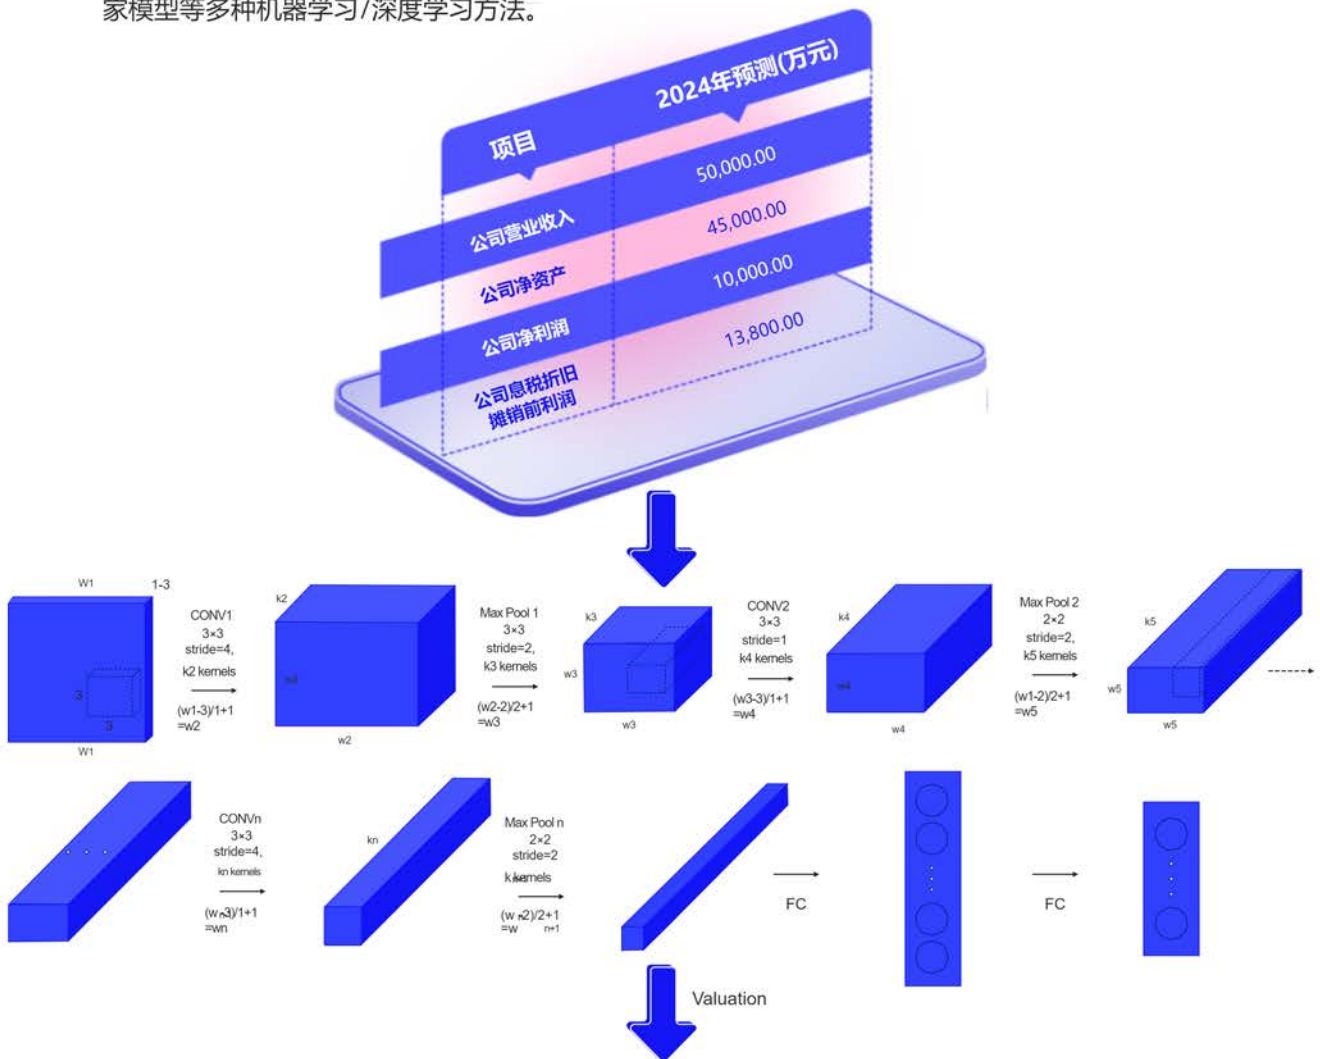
家模型等多种机器学习/深度学习方法。

| 项目 | 2024年预测(万元) |
|---|---|
| 公司营业收入 | 50,000.00 |
| 公司净资产 | 45,000.00 |
| 公司净利润 | 10,000.00 |
| 公司息税折旧摊销前利润 | 13,800.00 |

W1 1-3 3 3 W1

CONV1 3×3 stride=4, k2 kernels (w1-3)/1+1 =w2

k2 w2 w2

Max Pool 1 3×3 stride=2, k3 kernels (w2-2)/2+1 =w3

k3 w3 w3

CONV2 3×3 stride=1 k4 kernels (w3-3)/1+1 =w4

k4 w4 w4

Max Pool 2 2×2 stride=2, k5 kernels (w1-2)/2+1 =w5

k5 w5 w5

CONVn 3×3 stride=4, kn kernels (w-3)/1+1 =wn

kn

Max Pool n 2×2 stride=2 k kernels (w-2)/2+1 =w n+1

FC

FC

Valuation